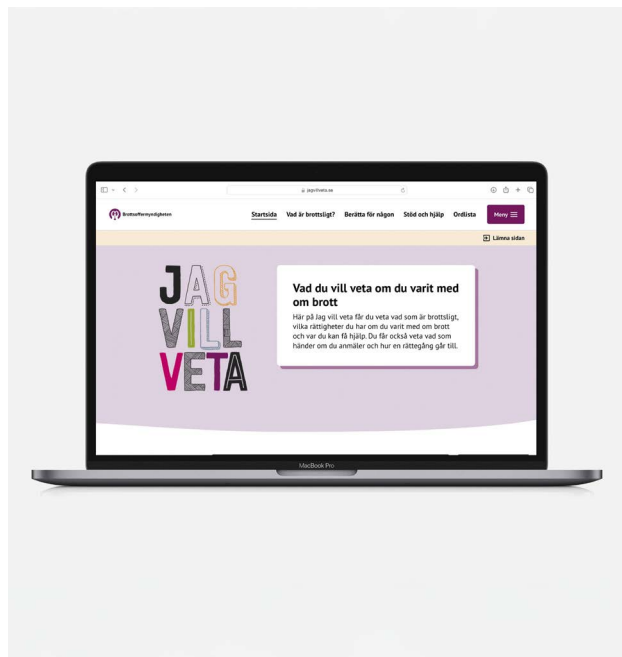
jagvillveta.se

Brottsoffermyndigheten

Startsida Vad är brottsligt? Berätta för någon Stöd och hjälp Ordlista Meny

Lämna sidan

JAG VILL VETA

Vad du vill veta om du varit med om brott

Här på Jag vill veta får du veta vad som är brottsligt, vilka rättigheter du har om du varit med om brott och var du kan få hjälp. Du får också veta vad som händer om du anmäler och hur en rättegång går till.

MacBook Pro